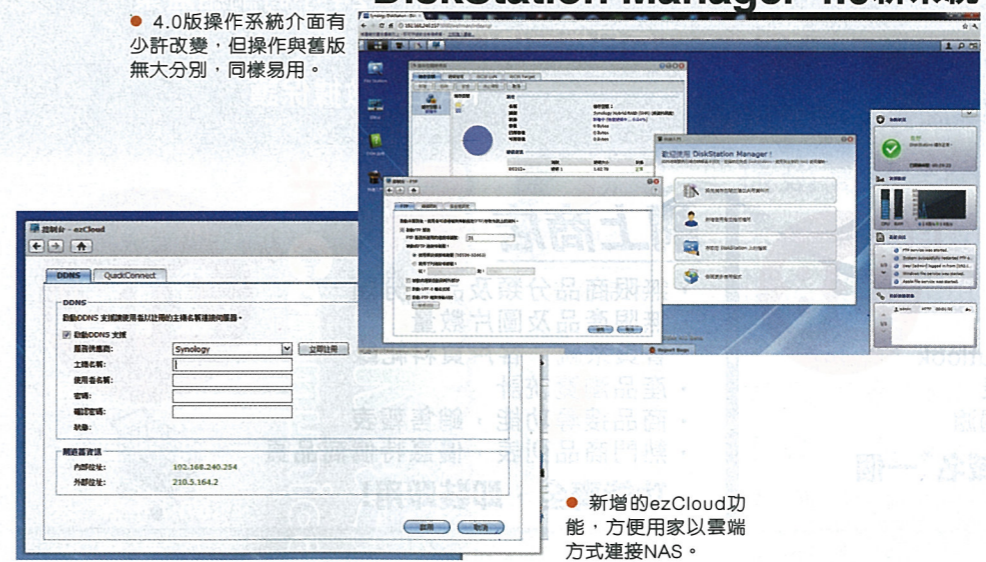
DiskStation Manager 4.0新系統

● 4.0版操作系統介面有少許改變，但操作與舊版無大分別，同樣易用。

歡迎使用 DiskStation Manager！

控制台 - ezCloud

DDNS QuickConnect

DDNS

啟動DDNS 支援讓使用者以註冊的主機名稱連線伺服器。

啟動DDNS 支援

服務供應商: Synology 立即註冊

主機名稱:

使用者名稱:

密碼:

確認密碼:

狀態:

網路器資訊

內部位址: 192.168.240.254

外部位址: 210.5.164.2

套用 取消

● 新增的ezCloud功能，方便用家以雲端方式連接NAS。